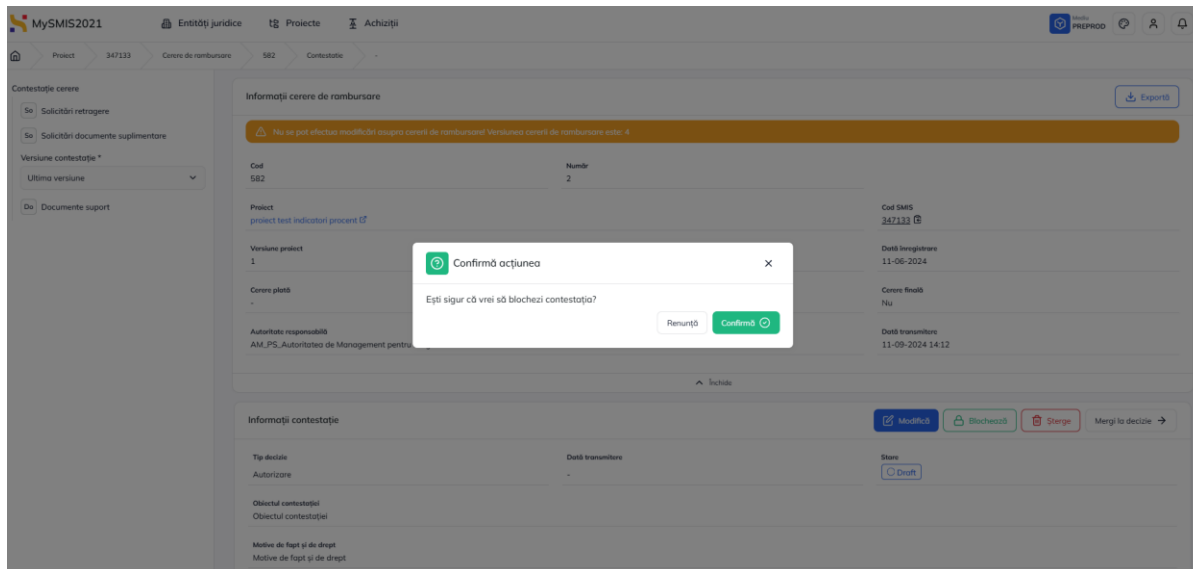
MySMIS2021 Entități juridice Proiecte Achiziții Mediu PREPROD

Proiect 347133 Cerere de rambursare 582 Contestație -

Contestație cerere
So Solicitări retragere
So Solicitări documente suplimentare
Versiune contestație *
Ultima versiune
Do Documente suport

Informații cerere de rambursare
Exportă

Nu se pot efectua modificări asupra cererii de rambursare! Versiunea cererii de rambursare este: 4

Cod
582
Număr
2
Proiect
proiect test indicatori procent
Cod SMIS
347133
Versiune proiect
1
Dată înregistrare
11-06-2024
Cerere plată
-
Cerere finală
Nu
Autoritate responsabilă
AM_PS_Autoritatea de Management pentru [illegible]
Dată transmitere
11-09-2024 14:12

Închide

Informații contestație
Modifică Blochează Șterge Mergi la decizie
Tip decizie
Autorizare
Dată transmitere
-
Stare
Draft
Obiectul contestației
Obiectul contestației
Motive de fapt și de drept
Motive de fapt și de drept

Confirmă acțiunea
Ești sigur că vrei să blochezi contestația?
Renunță Confirmă